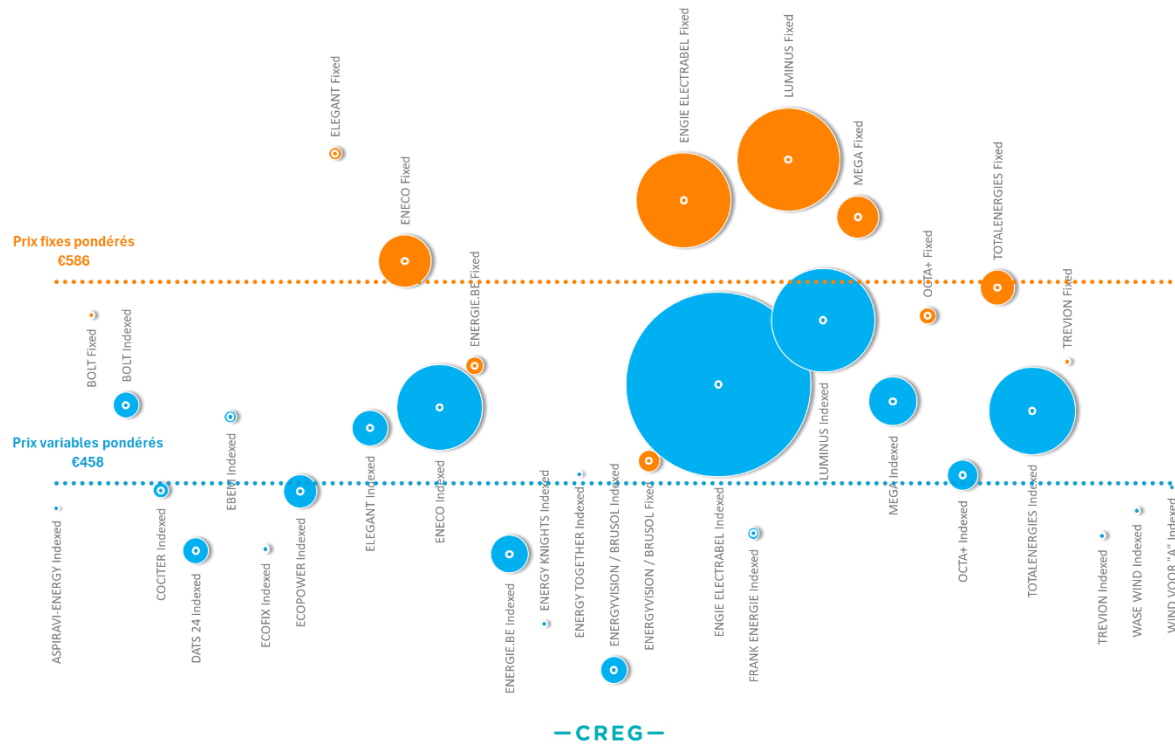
ELEGANT Fixed

ENGIE ELECTRABEL Fixed

LUMINUS Fixed

MEGA Fixed

ENECO Fixed

Prix fixes pondérés
€586

ENERGIE.BE Fixed

OCTA+ Fixed

TOTALENERGIES Fixed

TREVION Fixed

BOLT Fixed

BOLT Indexed

Prix variables pondérés
€458

EBEM Indexed

ELEGANT Indexed

ENECO Indexed

LUMINUS Indexed

MEGA Indexed

ASPIRAVI-ENERGY Indexed

COCITER Indexed

DATS 24 Indexed

ECOFIX Indexed

ECOPOWER Indexed

ENERGIE.BE Indexed

ENERGY KNIGHTS Indexed

ENERGY TOGETHER Indexed

ENERGYVISION / BRUSOL Indexed

ENERGYVISION / BRUSOL Fixed

ENGIE ELECTRABEL Indexed

FRANK ENERGIE Indexed

OCTA+ Indexed

TOTALENERGIES Indexed

TREVION Indexed

WASE WIND Indexed

WIND VOOR "A" Indexed

CREG